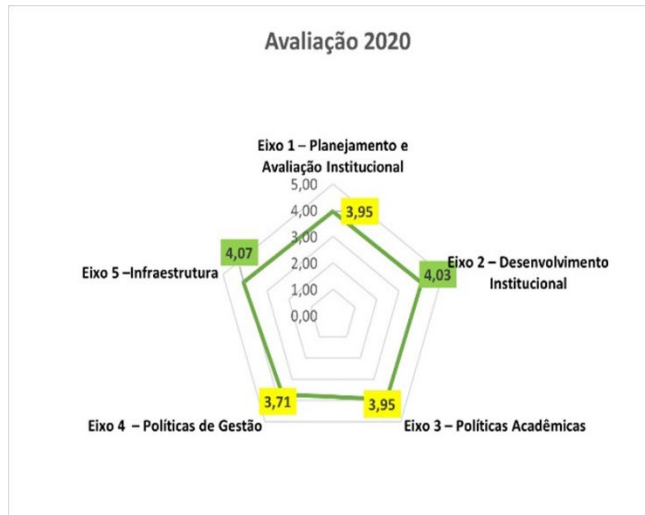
Avaliação 2020

Eixo 1 – Planejamento e Avaliação Institucional

5,00
4,00
3,00
2,00
1,00
0,00

3,95

Eixo 2 – Desenvolvimento Institucional

4,03

Eixo 3 – Políticas Acadêmicas

3,95

Eixo 4 – Políticas de Gestão

3,71

Eixo 5 –Infraestrutura

4,07